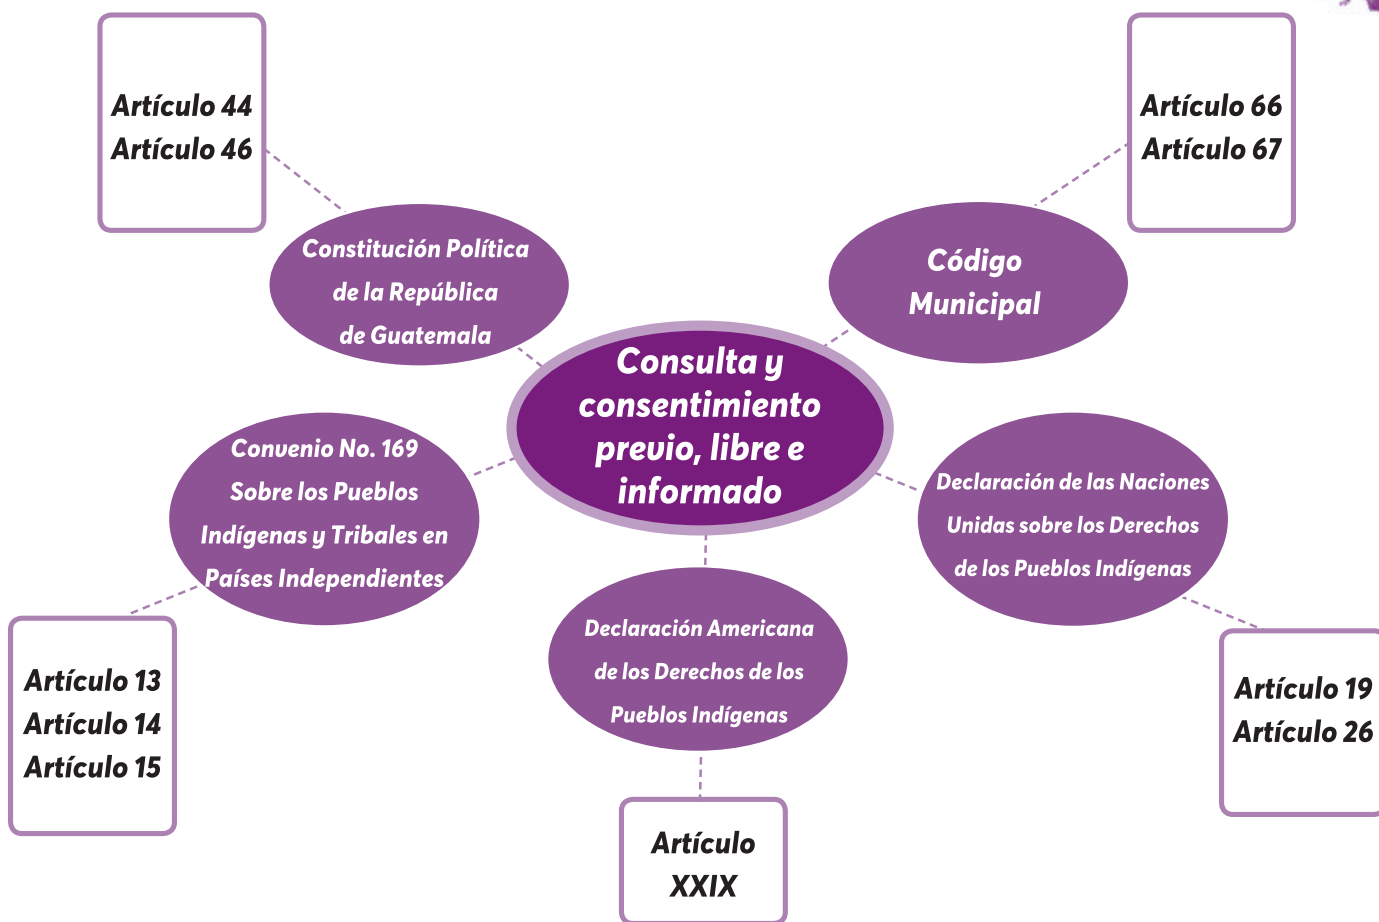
Consulta y consentimiento previo, libre e informado

Constitución Política de la República de Guatemala

Artículo 44
Artículo 46

Código Municipal

Artículo 66
Artículo 67

Convenio No. 169 Sobre los Pueblos Indígenas y Tribales en Países Independientes

Artículo 13
Artículo 14
Artículo 15

Declaración Americana de los Derechos de los Pueblos Indígenas

Artículo XXIX

Declaración de las Naciones Unidas sobre los Derechos de los Pueblos Indígenas

Artículo 19
Artículo 26